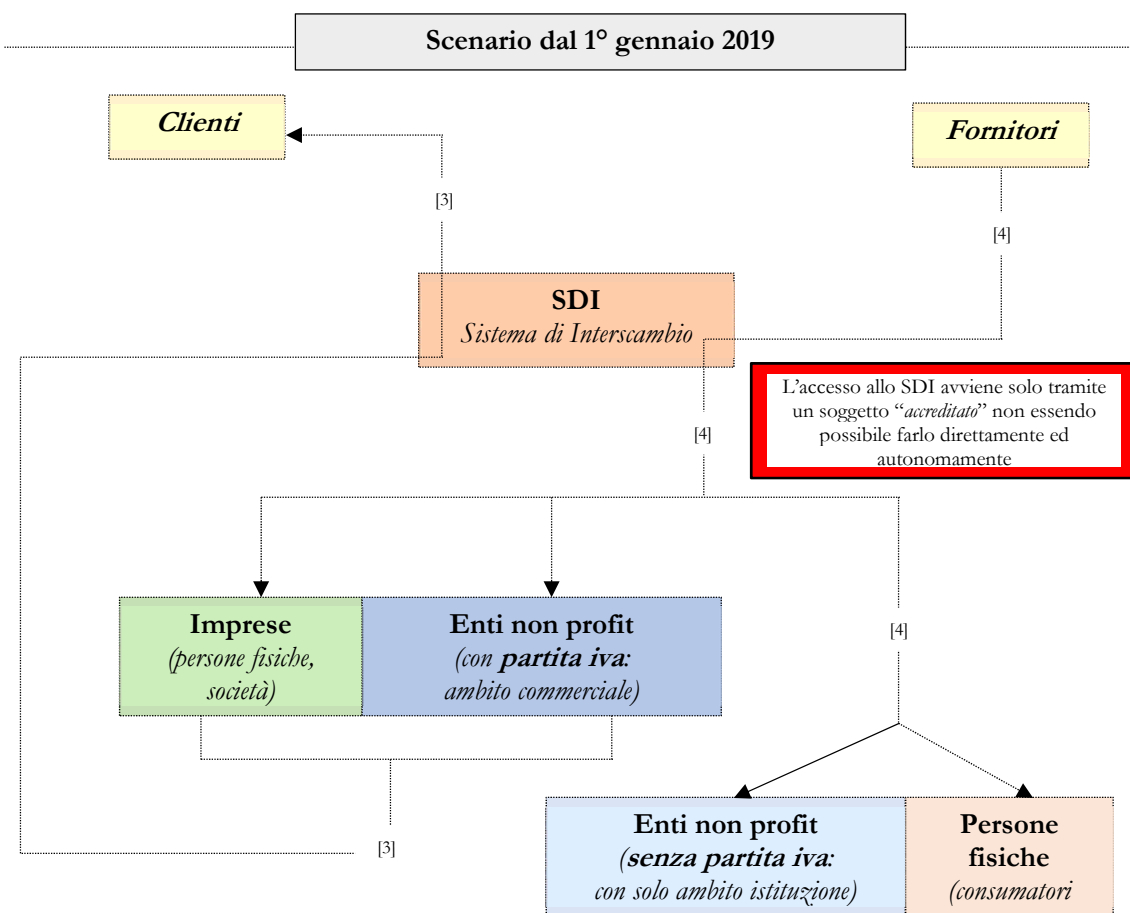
Scenario dal 1° gennaio 2019

Clienti

Fornitori

[3]

[4]

SDI
Sistema di Interscambio

L'accesso allo SDI avviene solo tramite un soggetto "accreditato" non essendo possibile farlo direttamente ed autonomamente

[4]

Imprese
(persone fisiche, società)

Enti non profit
(con partita iva: ambito commerciale)

[4]

[3]

Enti non profit
(senza partita iva: con solo ambito istituzione)

Persone fisiche
(consumatori